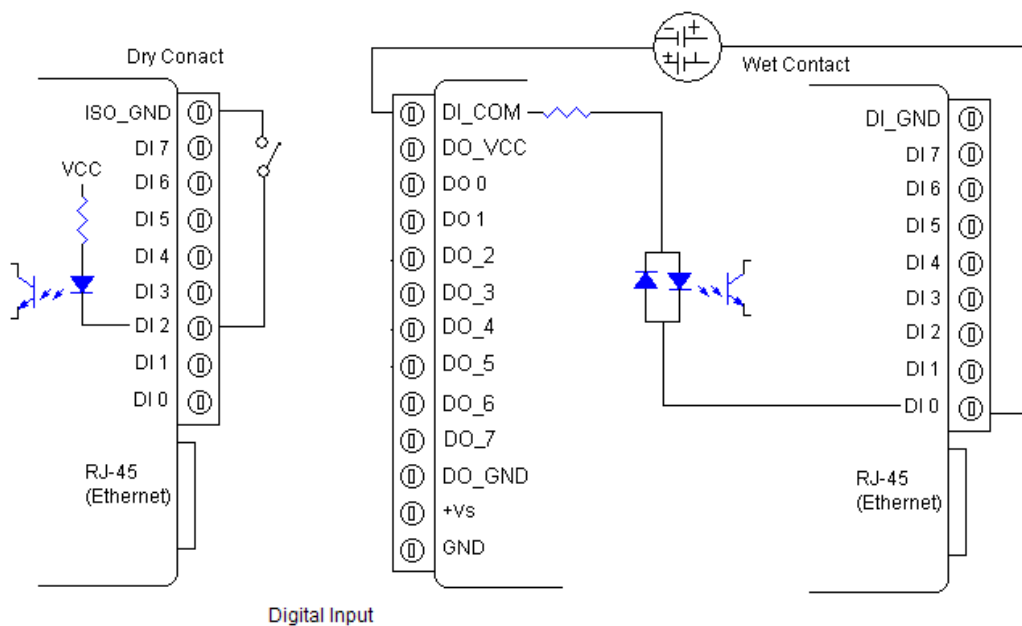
Dry Conact

ISO_GND
DI 7
DI 6
DI 5
DI 4
DI 3
DI 2
DI 1
DI 0

VCC

RJ-45
(Ethernet)

Wet Contact

DI_COM
DO_VCC
DO 0
DO 1
DO_2
DO_3
DO_4
DO_5
DO_6
DO_7
DO_GND
+Vs
GND

DI_GND
DI 7
DI 6
DI 5
DI 4
DI 3
DI 2
DI 1
DI 0

RJ-45
(Ethernet)

Digital Input